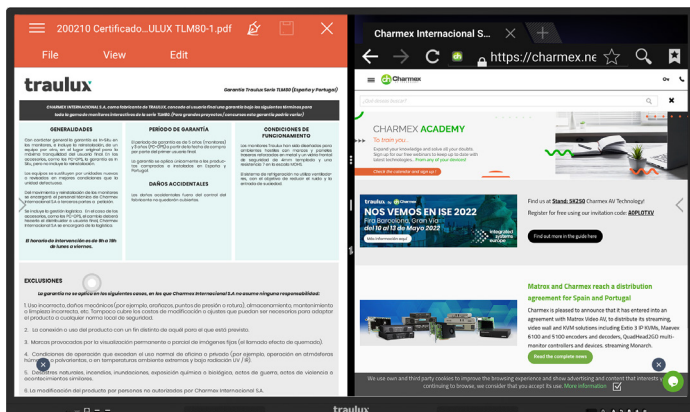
200210 Certificado...ULUX TLM80-1.pdf

File View Edit

traulux

Garantía Traulux Serie TLM80 (España y Portugal)

CHARMEX INTERNACIONAL S.A. como Distribuidor de TRAULUX, concede al usuario final una garantía bajo los siguientes términos para toda la gama de monitores interactivos de la serie TLM80. (Para grandes proyectos/concursos esta garantía podrá variar)

GENERALIDADES

PERÍODO DE GARANTÍA

CONDICIONES DE FUNCIONAMIENTO

DAÑOS ACCIDENTALES

El horario de intervención es de 9h a 18h de lunes a viernes.

EXCLUSIONES

La garantía no se aplica en los siguientes casos, en los que Charmex Internacional S.A no asume ninguna responsabilidad:

1. Uso incorrecto, daños mecánicos (por ejemplo, arañazos, puntos de presión o rotura), almacenamiento, mantenimiento o limpieza incorrecta, etc. Tampoco cubre los costes de modificación o ajustes que puedan ser necesarios para adaptar el producto a cualquier norma local de seguridad.

2. La conexión o uso del producto con un fin distinto de aquél para el que está previsto.

3. Marcas provocadas por la visualización permanente a parcial de imágenes fijas (el llamado efecto de quemado).

4. Condiciones de operación que excedan el uso normal de oficina o privado (por ejemplo, operación en atmósferas húmedas, polvorientas, o en temperaturas ambiente extremas y baja radiación UV / IR).

5. Desastres naturales, incendios, inundaciones, exposición química o biológica, actos de guerra, actos de violencia o acontecimientos similares.

6. La modificación del producto por personas no autorizadas por Charmex Internacional S.A.

Charmex Internacional S... 

https://charmex.ne

Charmex

¿Qué deseas buscar?

CHARMEX ACADEMY
To train you.

Check the calendar and sign up!

Charmex
NOS VEMOS EN ISE 2022
Fira Barcelona, Gran Via
del 10 al 12 de Mayo 2022

Find us at Stand: 5K250 Charmex AV Technology!
Register for free using our invitation code: 40PLOTXV

Find out more in the guide here

Matrox and Charmex reach a distribution agreement for Spain and Portugal

Charmex is pleased to announce that it has entered into an agreement with Matrox Video AV, to distribute its streaming, video wall and KVM solutions including Extio 3 IP KVMs, Maevex 6100 and 5100 encoders and decoders, QuadHead2GO multi-monitor controllers and devices, streaming Monarch.

Read the complete news

We use own and third party cookies to improve the browsing experience and show advertising and content that interests you. If you continue to browse, we consider that you accept its use. More information

traulux